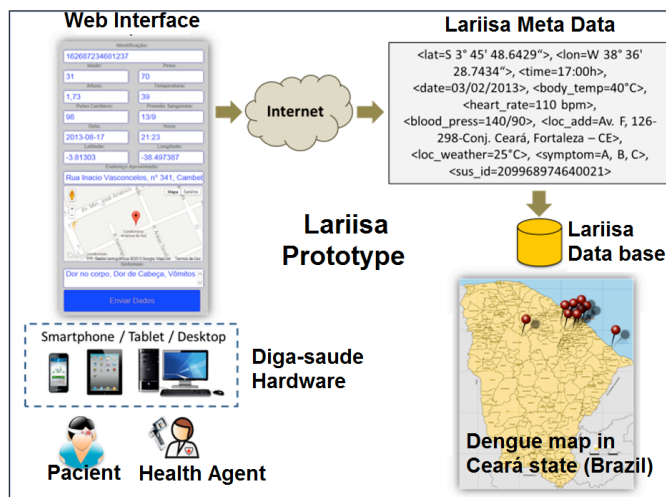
Web Interface

Identificação
162687234681237
Idade: 31
Peso: 70
Altura: 1,73
Temperatura: 39
Pulso Cardíaco: 98
Pressão Sanguínea: 13/9
Data: 2013-08-17
Hora: 21:23
Latitude: -3.81303
Longitude: -38.497387
Endereço Aproximado
Rua Inacio Vasconcelos, nº 341, Cambeba
Mapa Satélite
Sintomas
Dor no corpo, Dor de Cabeça, Vômitos
Enviar Dados

Internet

Lariisa Meta Data

<lat=S 3° 45' 48.6429">, <lon=W 38° 36' 28.7434">, <time=17:00h>, <date=03/02/2013>, <body_temp=40°C>, <heart_rate=110 bpm>, <blood_press=140/90>, <loc_add=Av. F, 126-298-Conj. Ceará, Fortaleza – CE>, <loc_weather=25°C>, <symptom=A, B, C>, <sus_id=209968974640021>

Lariisa Data base

Lariisa Prototype

Smartphone / Tablet / Desktop

Diga-saude Hardware

Pacient

Health Agent

Dengue map in Ceará state (Brazil)